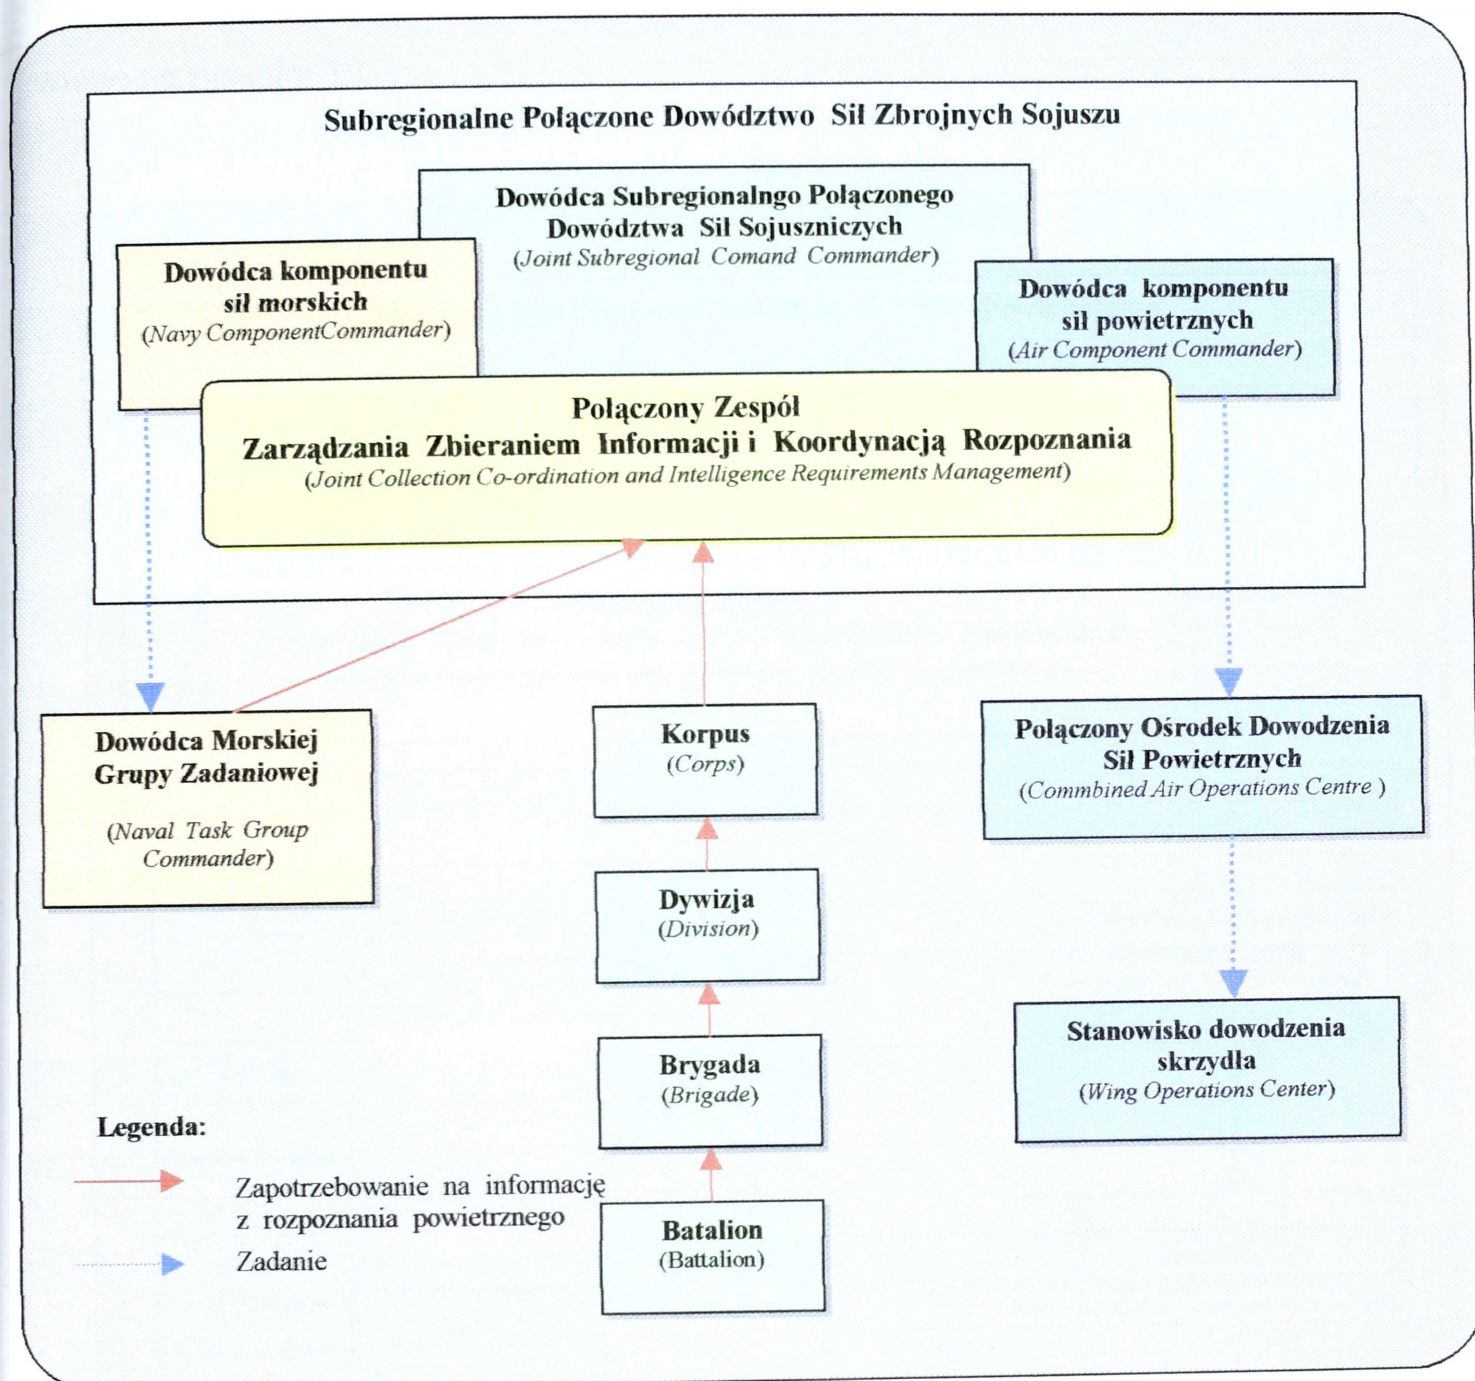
Subregionalne Połączone Dowództwo Sił Zbrojnych Sojuszu

Dowódca Subregionalngo Połączonego Dowództwa Sił Sojuszniczych
(Joint Subregional Comand Commander)

Dowódca komponentu sił morskich
(Navy ComponentCommander)

Dowódca komponentu sił powietrznych
(Air Component Commander)

Połączony Zespół
Zarządzania Zbieraniem Informacji i Koordynacją Rozpoznania
(Joint Collection Co-ordination and Intelligence Requirements Management)

Dowódca Morskiej Grupy Zadaniowej

(Naval Task Group Commander)

Korpus
(Corps)

Dywizja
(Division)

Brygada
(Brigade)

Batalion
(Battalion)

Połączony Ośrodek Dowodzenia Sił Powietrznych
(Commbined Air Operations Centre )

Stanowisko dowodzenia skrzydła
(Wing Operations Center)

Legenda:

Zapotrzebowanie na informację z rozpoznania powietrznego

Zadanie